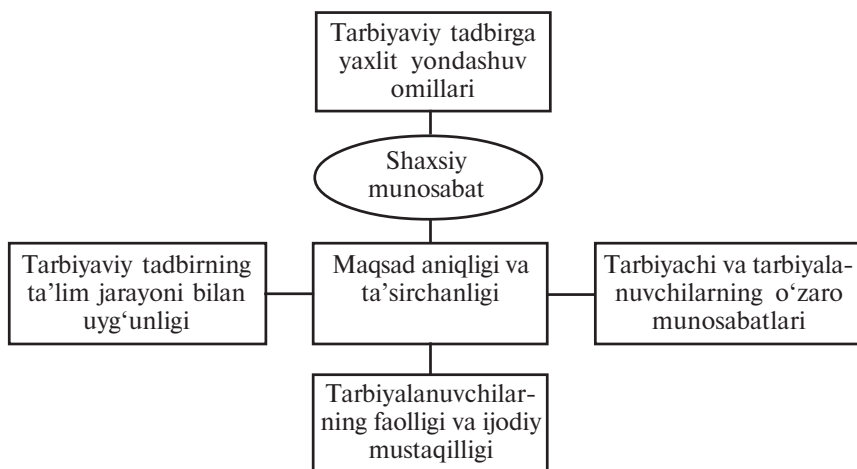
Tarbiyaviy tadbirga yaxlit yondashuv omillari

Shaxsiy munosabat

Tarbiyaviy tadbirning ta'lim jarayoni bilan uyg'unligi

Maqsad aniqligi va ta'sirchanligi

Tarbiyachi va tarbiyalanuvchilarning o'zaro munosabatlari

Tarbiyalanuvchilarning faolligi va ijodiy mustaqilligi